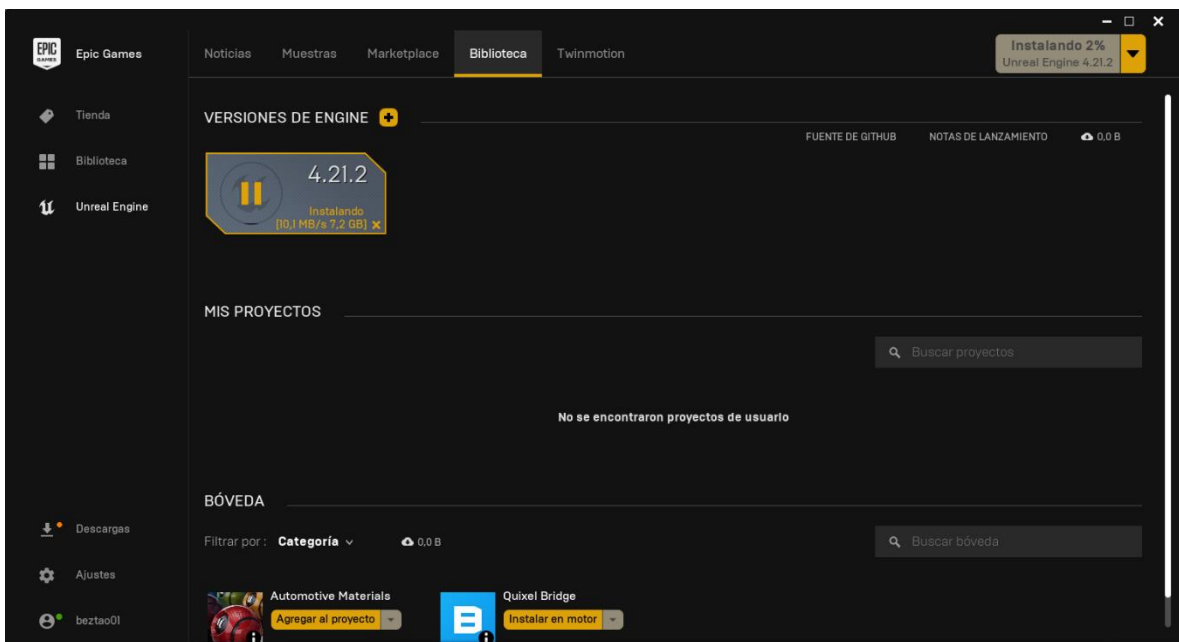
EPIC GAMES Epic Games

Tienda

Biblioteca

Unreal Engine

Descargas

Ajustes

beztao01

Noticias Muestras Marketplace Biblioteca Twinmotion

Instalando 2%
Unreal Engine 4.21.2

VERSIONES DE ENGINE

FUENTE DE GITHUB NOTAS DE LANZAMIENTO 0,0 B

4.21.2
Instalando
[10,1 MB/s 7,2 GB]

MIS PROYECTOS

Buscar proyectos

No se encontraron proyectos de usuario

BÓVEDA

Filtrar por: Categoría 0,0 B

Buscar bóveda

Automotive Materials
Agregar al proyecto

Quixel Bridge
Instalar en motor